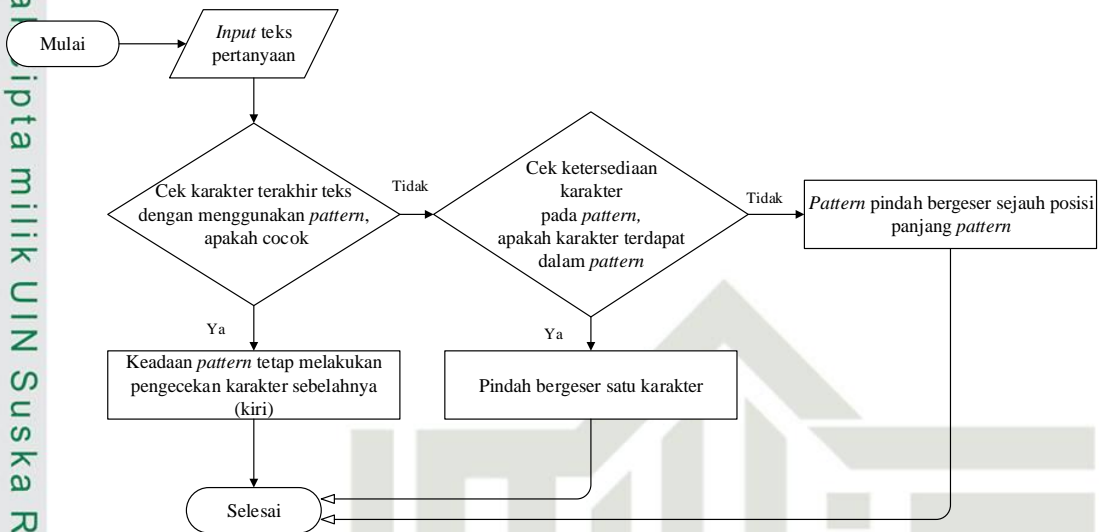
Mulai

*Input* teks pertanyaan

Cek karakter terakhir teks dengan menggunakan *pattern*, apakah cocok

Tidak

Cek ketersediaan karakter pada *pattern*, apakah karakter terdapat dalam *pattern*

Tidak

*Pattern* pindah bergeser sejauh posisi panjang *pattern*

Ya

Keadaan *pattern* tetap melakukan pengecekan karakter sebelahnya (kiri)

Ya

Pindah bergeser satu karakter

Selesai

a cipta milik UIN Suska R